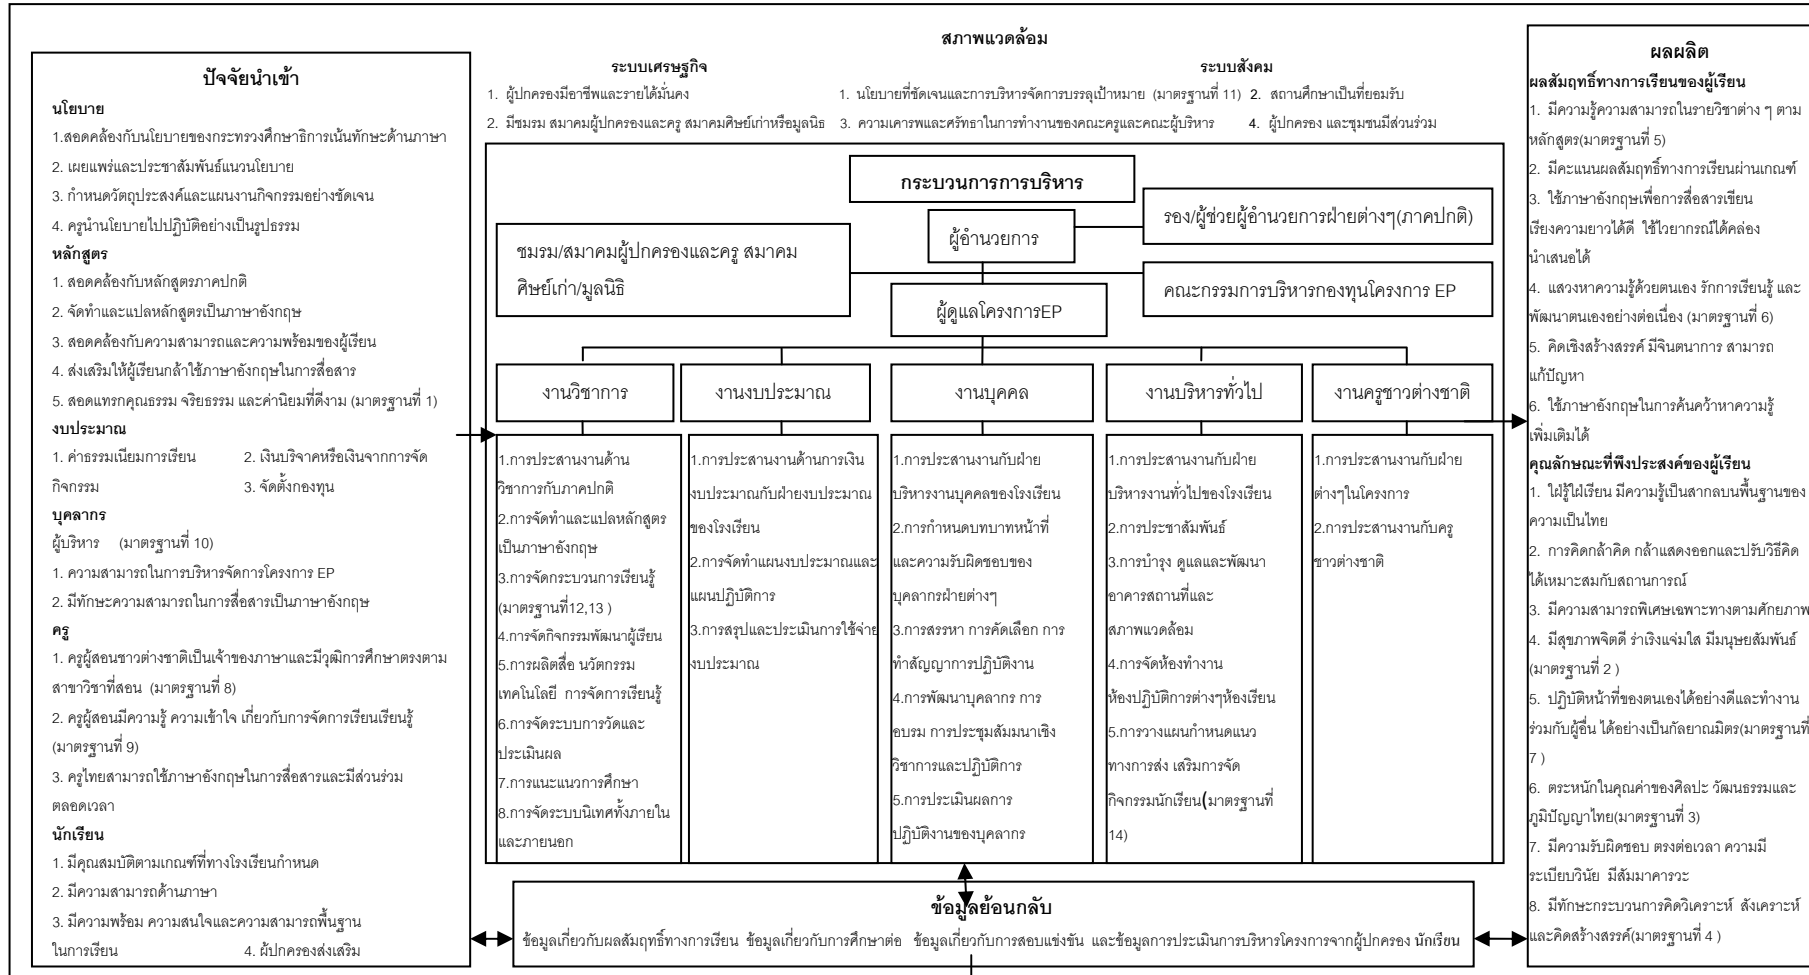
สภาพแวดล้อม

ระบบเศรษฐกิจ

1. ผู้ปกครองมีอาชีพและรายได้มั่นคง

2. มีชมรม สมาคมผู้ปกครองและครู สมาคมศิษย์เก่าหรือมูลนิธิ

ระบบสังคม

1. นโยบายที่ชัดเจนและการบริหารจัดการบรรลุเป้าหมาย (มาตรฐานที่ 11) 2. สถานศึกษาเป็นที่ยอมรับ

3. ความเคารพและศรัทธาในการทำงานของคณะครูและคณะผู้บริหาร 4. ผู้ปกครอง และชุมชนมีส่วนร่วม

ปัจจัยนำเข้า

นโยบาย

1.สอดคล้องกับนโยบายของกระทรวงศึกษาธิการเน้นทักษะด้านภาษา

2. เผยแพร่และประชาสัมพันธ์แนวนโยบาย

3. กำหนดวัตถุประสงค์และแผนงานกิจกรรมอย่างชัดเจน

4. ครูนำนโยบายไปปฏิบัติอย่างเป็นรูปธรรม

หลักสูตร

1. สอดคล้องกับหลักสูตรภาคปกติ

2. จัดทำและแปลหลักสูตรเป็นภาษาอังกฤษ

3. สอดคล้องกับความสามารถและความพร้อมของผู้เรียน

4. ส่งเสริมให้ผู้เรียนกล้าใช้ภาษาอังกฤษในการสื่อสาร

5. สอดแทรกคุณธรรม จริยธรรม และค่านิยมที่ดีงาม (มาตรฐานที่ 1)

งบประมาณ

1. ค่าธรรมเนียมการเรียน 2. เงินบริจาคหรือเงินจากการจัดกิจกรรม 3. จัดตั้งกองทุน

บุคลากร

ผู้บริหาร (มาตรฐานที่ 10)

1. ความสามารถในการบริหารจัดการโครงการ EP

2. มีทักษะความสามารถในการสื่อสารเป็นภาษาอังกฤษ

ครู

1. ครูผู้สอนชาวต่างชาติเป็นเจ้าของภาษาและมีวุฒิการศึกษาตรงตามสาขาวิชาที่สอน (มาตรฐานที่ 8)

2. ครูผู้สอนมีความรู้ ความเข้าใจ เกี่ยวกับการจัดการเรียนเรียนรู้ (มาตรฐานที่ 9)

3. ครูไทยสามารถใช้ภาษาอังกฤษในการสื่อสารและมีส่วนร่วมตลอดเวลา

นักเรียน

1. มีคุณสมบัติตามเกณฑ์ที่ทางโรงเรียนกำหนด

2. มีความสามารถด้านภาษา

3. มีความพร้อม ความสนใจและความสามารถพื้นฐานในการเรียน 4. ผ้ปกครองส่งเสริม

กระบวนการการบริหาร

ผู้อำนวยการ

รอง/ผู้ช่วยผู้อำนวยการฝ่ายต่างๆ(ภาคปกติ)

ชมรม/สมาคมผู้ปกครองและครู สมาคมศิษย์เก่า/มูลนิธิ

คณะกรรมการบริหารกองทุนโครงการ EP

ผู้ดูแลโครงการEP

งานวิชาการ

1.การประสานงานด้านวิชาการกับภาคปกติ
2.การจัดทำและแปลหลักสูตรเป็นภาษาอังกฤษ
3.การจัดกระบวนการเรียนรู้ (มาตรฐานที่12,13 )
4.การจัดกิจกรรมพัฒนาผู้เรียน
5.การผลิตสื่อ นวัตกรรม เทคโนโลยี การจัดการเรียนรู้
6.การจัดระบบการวัดและประเมินผล
7.การแนะแนวการศึกษา
8.การจัดระบบนิเทศทั้งภายในและภายนอก

งานงบประมาณ

1.การประสานงานด้านการเงินงบประมาณกับฝ่ายงบประมาณของโรงเรียน
2.การจัดทำแผนงบประมาณและแผนปฏิบัติการ
3.การสรุปและประเมินการใช้จ่ายงบประมาณ

งานบุคคล

1.การประสานงานกับฝ่ายบริหารงานบุคคลของโรงเรียน
2.การกำหนดบทบาทหน้าที่และความรับผิดชอบของบุคลากรฝ่ายต่างๆ
3.การสรรหา การคัดเลือก การทำสัญญาการปฏิบัติงาน
4.การพัฒนาบุคลากร การอบรม การประชุมสัมมนาเชิงวิชาการและปฏิบัติการ
5.การประเมินผลการปฏิบัติงานของบุคลากร

งานบริหารทั่วไป

1.การประสานงานกับฝ่ายบริหารงานทั่วไปของโรงเรียน
2.การประชาสัมพันธ์
3.การบำรุง ดูแลและพัฒนาอาคารสถานที่และสภาพแวดล้อม
4.การจัดห้องทำงาน ห้องปฏิบัติการต่างๆห้องเรียน
5.การวางแผนกำหนดแนวทางการส่ง เสริมการจัดกิจกรรมนักเรียน(มาตรฐานที่ 14)

งานครูชาวต่างชาติ

1.การประสานงานกับฝ่ายต่างๆในโครงการ
2.การประสานงานกับครูชาวต่างชาติ

ผลผลิต

ผลสัมฤทธิ์ทางการเรียนของผู้เรียน

1. มีความรู้ความสามารถในรายวิชาต่าง ๆ ตามหลักสูตร(มาตรฐานที่ 5)
2. มีคะแนนผลสัมฤทธิ์ทางการเรียนผ่านเกณฑ์
3. ใช้ภาษาอังกฤษเพื่อการสื่อสารเขียนเรียงความยาวได้ดี ใช้ไวยากรณ์ได้คล่อง นำเสนอได้
4. แสวงหาความรู้ด้วยตนเอง รักการเรียนรู้ และพัฒนาตนเองอย่างต่อเนื่อง (มาตรฐานที่ 6)
5. คิดเชิงสร้างสรรค์ มีจินตนาการ สามารถแก้ปัญหา
6. ใช้ภาษาอังกฤษในการค้นคว้าหาความรู้เพิ่มเติมได้

คุณลักษณะที่พึงประสงค์ของผู้เรียน

1. ใฝ่รู้ใฝ่เรียน มีความรู้เป็นสากลบนพื้นฐานของความเป็นไทย
2. การคิดกล้าคิด กล้าแสดงออกและปรับวิธีคิดได้เหมาะสมกับสถานการณ์
3. มีความสามารถพิเศษเฉพาะทางตามศักยภาพ
4. มีสุขภาพจิตดี ร่าเริงแจ่มใส มีมนุษยสัมพันธ์ (มาตรฐานที่ 2 )
5. ปฏิบัติหน้าที่ของตนเองได้อย่างดีและทำงานร่วมกับผู้อื่น ได้อย่างเป็นกัลยาณมิตร(มาตรฐานที่ 7 )
6. ตระหนักในคุณค่าของศิลปะ วัฒนธรรมและภูมิปัญญาไทย(มาตรฐานที่ 3)
7. มีความรับผิดชอบ ตรงต่อเวลา ความมีระเบียบวินัย มีสัมมาคารวะ
8. มีทักษะกระบวนการคิดวิเคราะห์ สังเคราะห์และคิดสร้างสรรค์(มาตรฐานที่ 4 )

ข้อมูลย้อนกลับ

ข้อมูลเกี่ยวกับผลสัมฤทธิ์ทางการเรียน ข้อมูลเกี่ยวกับการศึกษาต่อ ข้อมูลเกี่ยวกับการสอบแข่งขัน และข้อมูลการประเมินการบริหารโครงการจากผู้ปกครอง นักเรียน